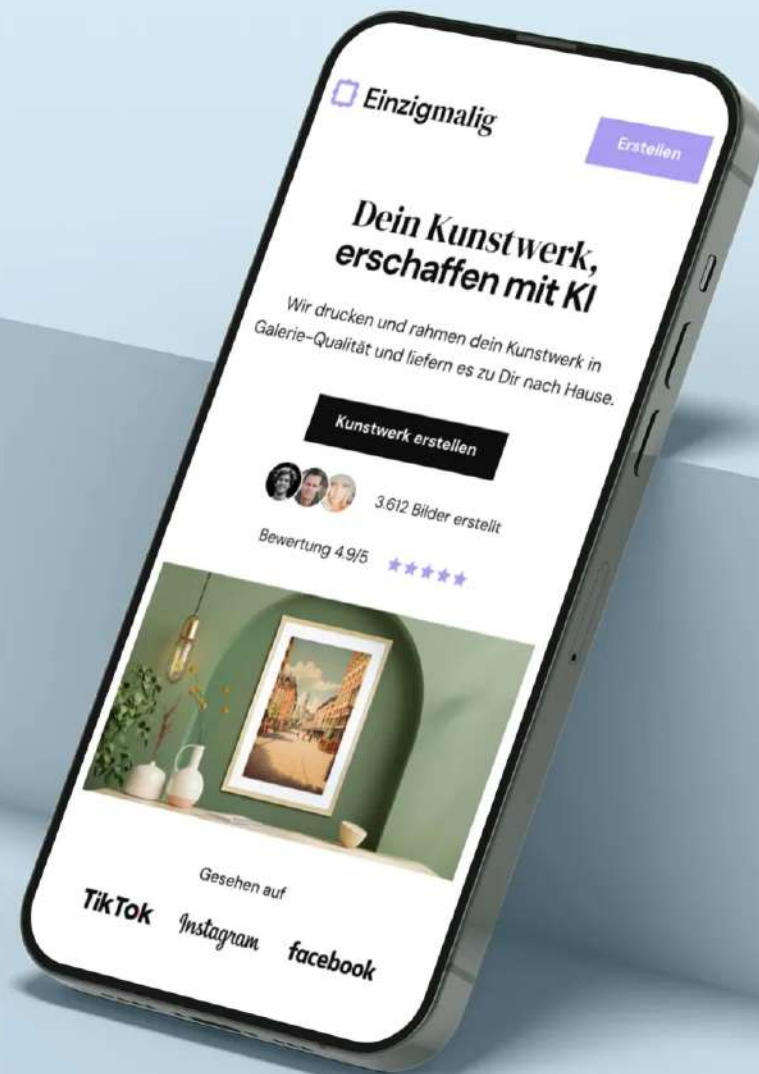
Einzigmalig

Erstellen

Dein Kunstwerk, erschaffen mit KI

Wir drucken und rahmen dein Kunstwerk in Galerie-Qualität und liefern es zu Dir nach Hause.

Kunstwerk erstellen

3.612 Bilder erstellt

Bewertung 4.9/5 ★★★★★

Gesehen auf

TikTok Instagram facebook